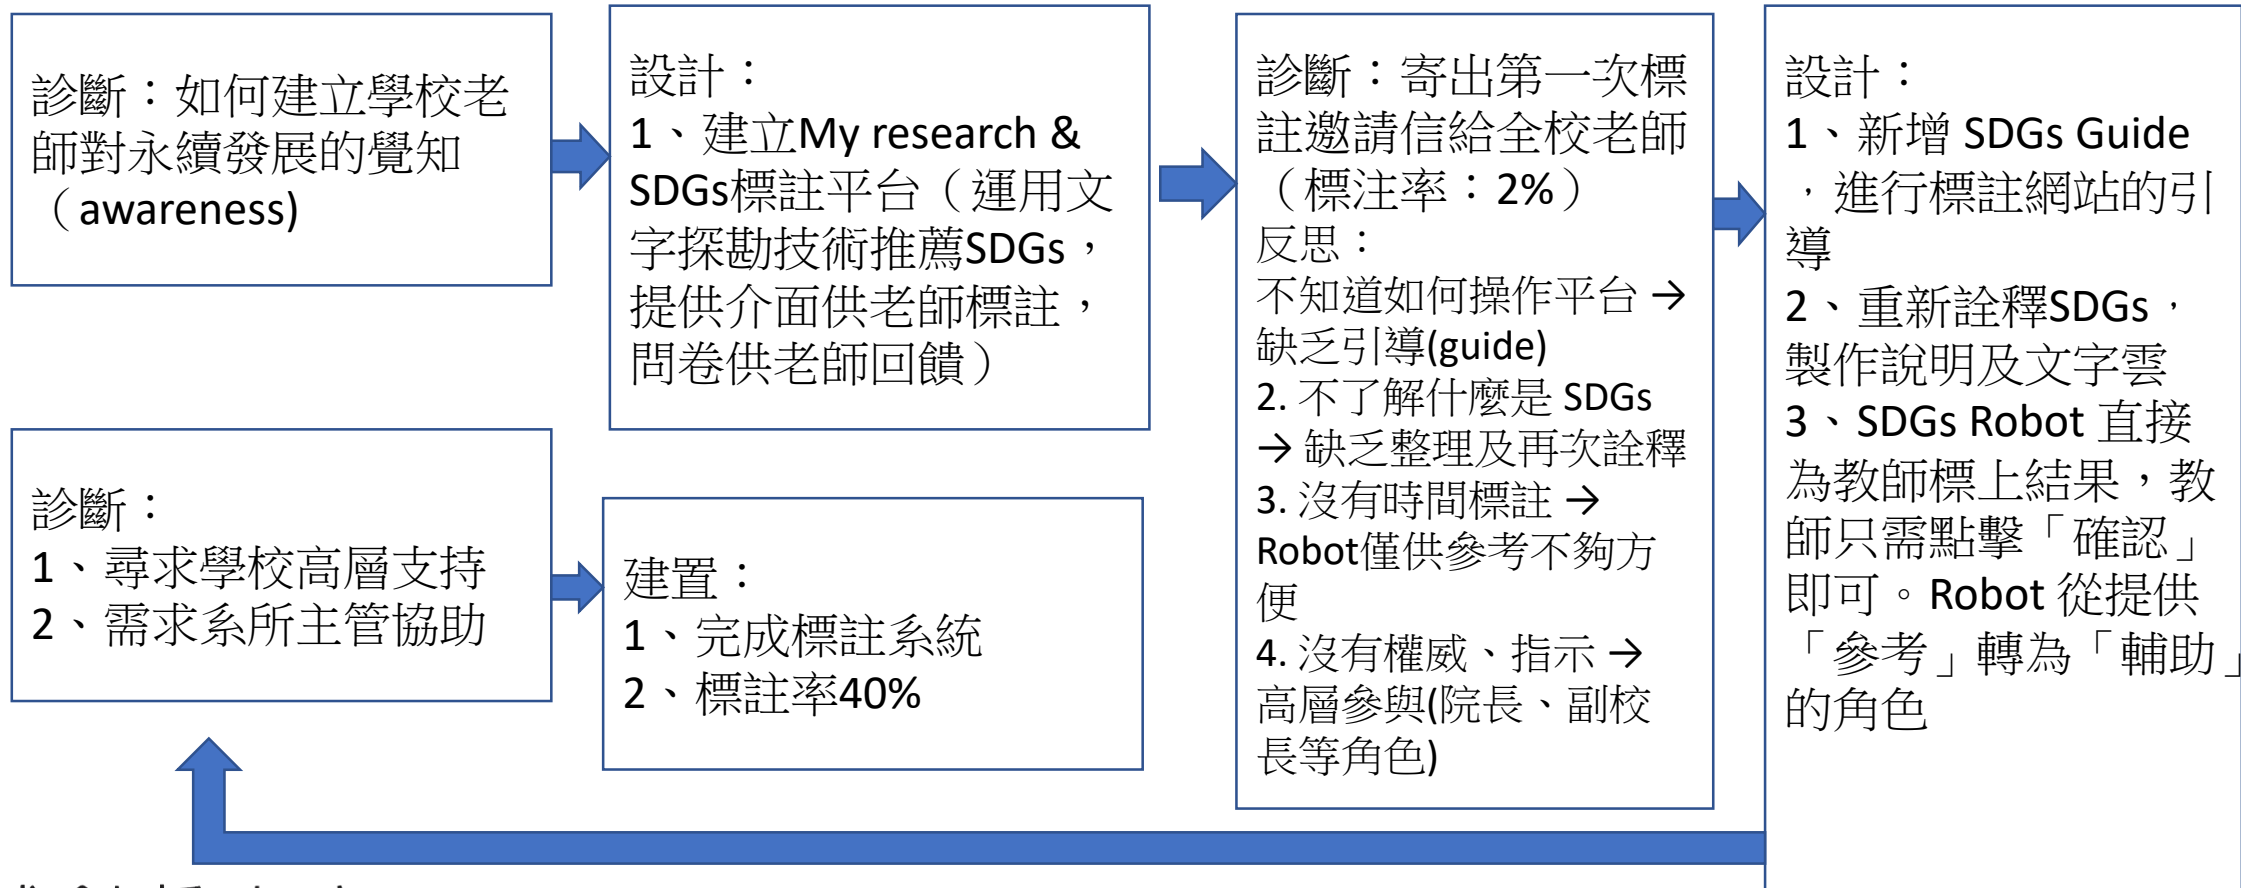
診斷：如何建立學校老師對永續發展的覺知（awareness)

設計：
1、建立My research & SDGs標註平台（運用文字探勘技術推薦SDGs，提供介面供老師標註，問卷供老師回饋）

診斷：寄出第一次標註邀請信給全校老師（標注率：2%）
反思：
不知道如何操作平台 → 缺乏引導(guide)
2. 不了解什麼是 SDGs → 缺乏整理及再次詮釋
3. 沒有時間標註 → Robot僅供參考不夠方便
4. 沒有權威、指示 → 高層參與(院長、副校長等角色)

設計：
1、新增 SDGs Guide，進行標註網站的引導
2、重新詮釋SDGs，製作說明及文字雲
3、SDGs Robot 直接為教師標上結果，教師只需點擊「確認」即可。Robot 從提供「參考」轉為「輔助」的角色

診斷：
1、尋求學校高層支持
2、需求系所主管協助

建置：
1、完成標註系統
2、標註率40%

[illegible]